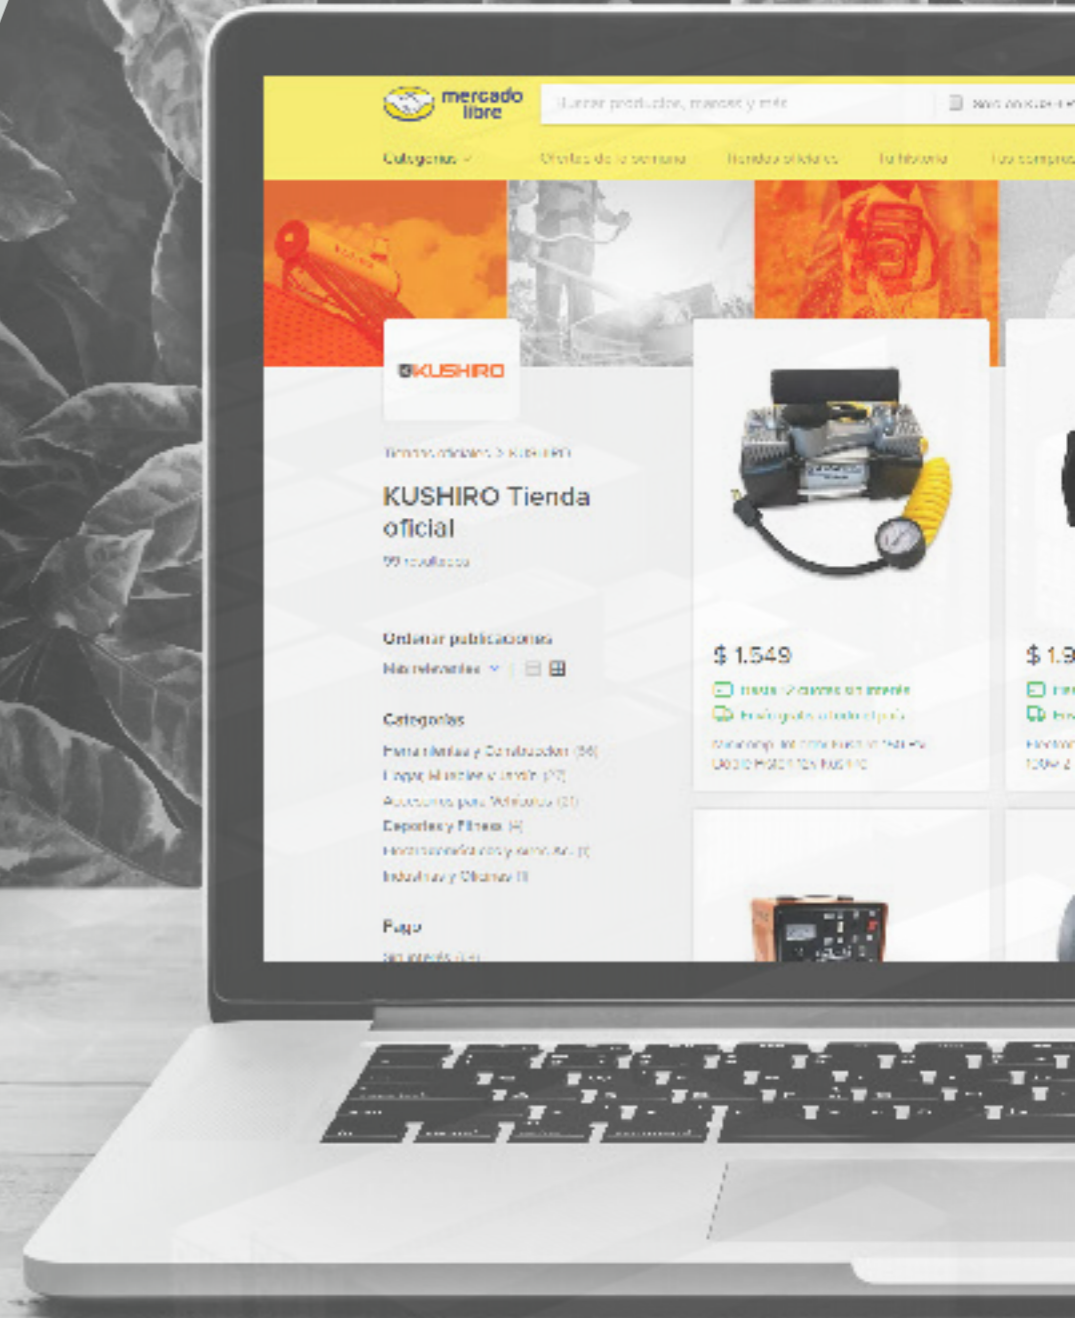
mercado libre

Buscar productos, marcas y más

Categorías

Ofertas de la semana

Tiendas oficiales

Tu historial

KUSHIRO

Tiendas oficiales > KUSHIRO

KUSHIRO Tienda oficial

99 resultados

Ordenar publicaciones

Más relevantes

Categorías

Herramientas y Construcción (56)

Hogar, Muebles y Jardín (22)

Accesorios para Vehículos (21)

Deportes y Fitness (4)

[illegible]

Industrias y Oficinas (1)

Pago

Sin interés (...)

$ 1.549

Hasta 12 cuotas sin interés

Envío gratis a todo el país

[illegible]

$ 1.9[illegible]